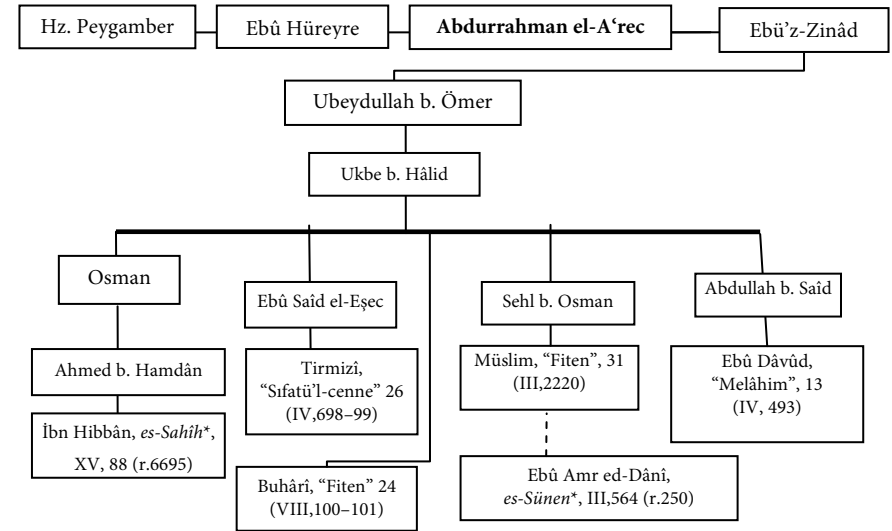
Hz. Peygamber

Ebû Hüreyre

**Abdurrahman el-A‘rec**

Ebü'z-Zinâd

Ubeydullah b. Ömer

Ukbe b. Hâlid

Osman

Ebû Saîd el-Eşec

Sehl b. Osman

Abdullah b. Saîd

Ahmed b. Hamdân

Tirmizî, "Sıfatü'l-cenne" 26 (IV,698–99)

Müslim, "Fiten", 31 (III,2220)

Ebû Dâvûd, "Melâhim", 13 (IV, 493)

İbn Hibbân, *es-Sahîh*\*, XV, 88 (r.6695)

Ebû Amr ed-Dânî, *es-Sünen*\*, III,564 (r.250)

Buhârî, "Fiten" 24 (VIII,100–101)